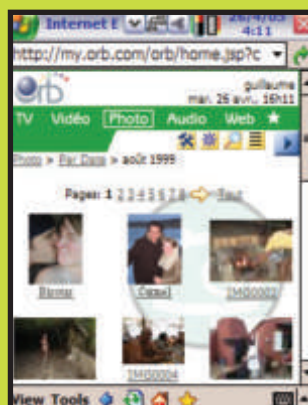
Internet E 26/4/05 4:11

http://my.orb.com/orb/home.jsp?c

Orb

guillaume mar. 26 avri. 16h11

TV Vidéo Photo Audio Web

Photo > Par Date > août 1999

Pages: 1 2 3 4 5 6 7 8 Next

Bisous Chinei IMG00003

IMG00004

View Tools